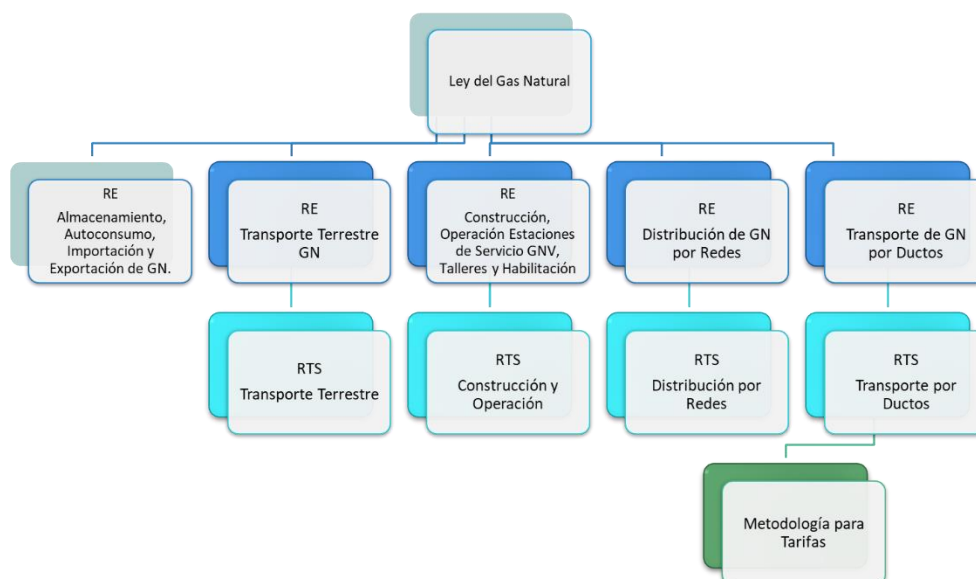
Ley del Gas Natural

RE
Almacenamiento, Autoconsumo, Importación y Exportación de GN.

RE
Transporte Terrestre GN

RE
Construcción, Operación Estaciones de Servicio GNV, Talleres y Habilitación

RE
Distribución de GN por Redes

RE
Transporte de GN por Ductos

RTS
Transporte Terrestre

RTS
Construcción y Operación

RTS
Distribución por Redes

RTS
Transporte por Ductos

Metodología para Tarifas